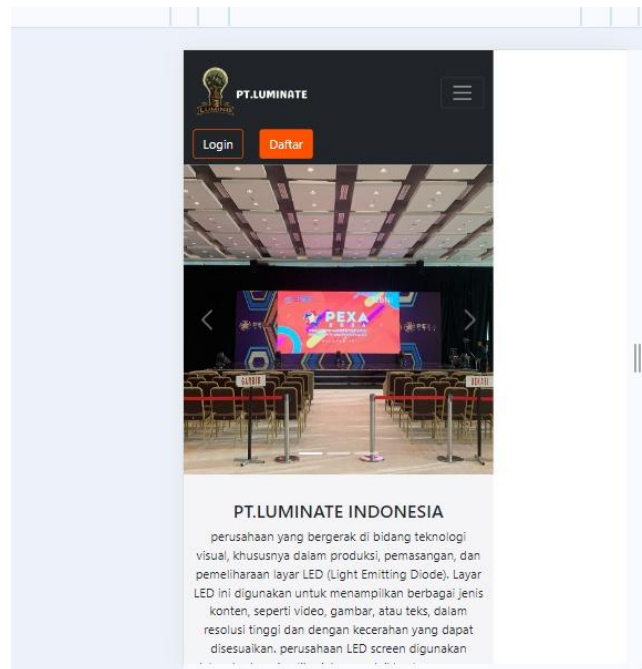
LUMINATE

PT.LUMINATE

Login

Daftar

PEXA

PT.LUMINATE INDONESIA

perusahaan yang bergerak di bidang teknologi visual, khususnya dalam produksi, pemasangan, dan pemeliharaan layar LED (Light Emitting Diode). Layar LED ini digunakan untuk menampilkan berbagai jenis konten, seperti video, gambar, atau teks, dalam resolusi tinggi dan dengan kecerahan yang dapat disesuaikan. perusahaan LED screen digunakan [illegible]